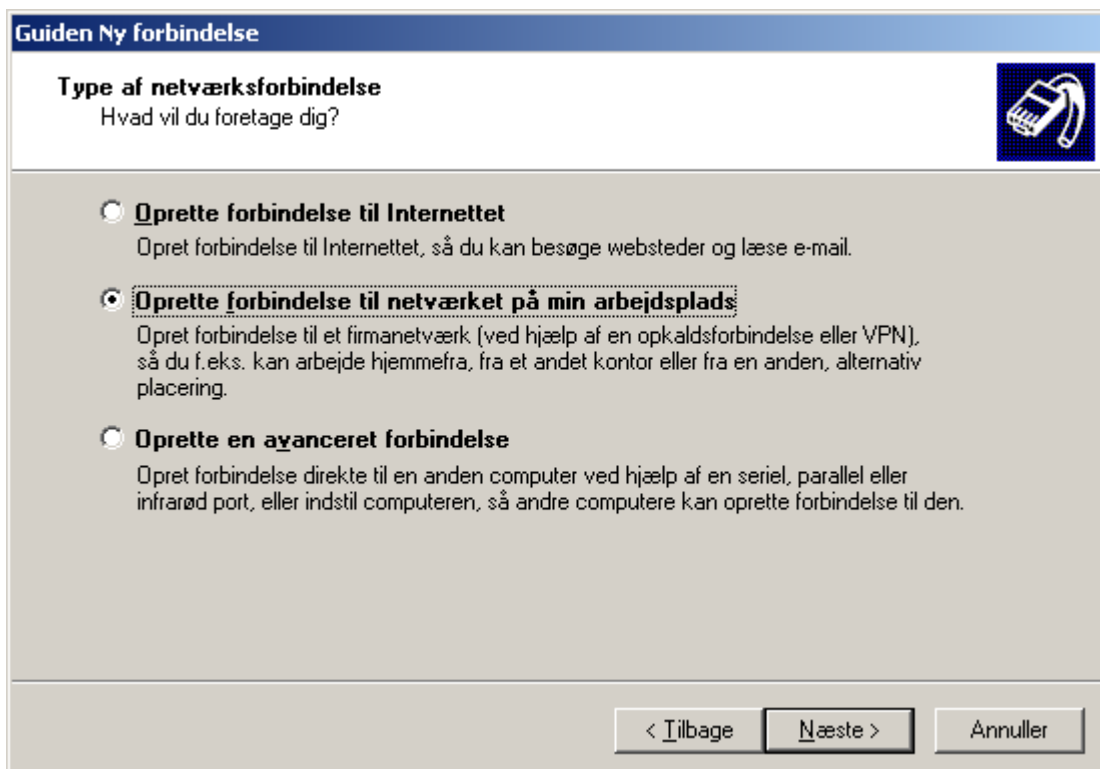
Guiden Ny forbindelse

Type af netværksforbindelse
Hvad vil du foretage dig?

Oprette forbindelse til Internettet
Opret forbindelse til Internettet, så du kan besøge websteder og læse e-mail.

Oprette forbindelse til netværket på min arbejdsplads
Opret forbindelse til et firmanetværk (ved hjælp af en opkaldsforbindelse eller VPN), så du f.eks. kan arbejde hjemmefra, fra et andet kontor eller fra en anden, alternativ placering.

Oprette en avanceret forbindelse
Opret forbindelse direkte til en anden computer ved hjælp af en seriel, parallel eller infrarød port, eller indstil computeren, så andre computere kan oprette forbindelse til den.

< Tilbage
Næste >
Annuller